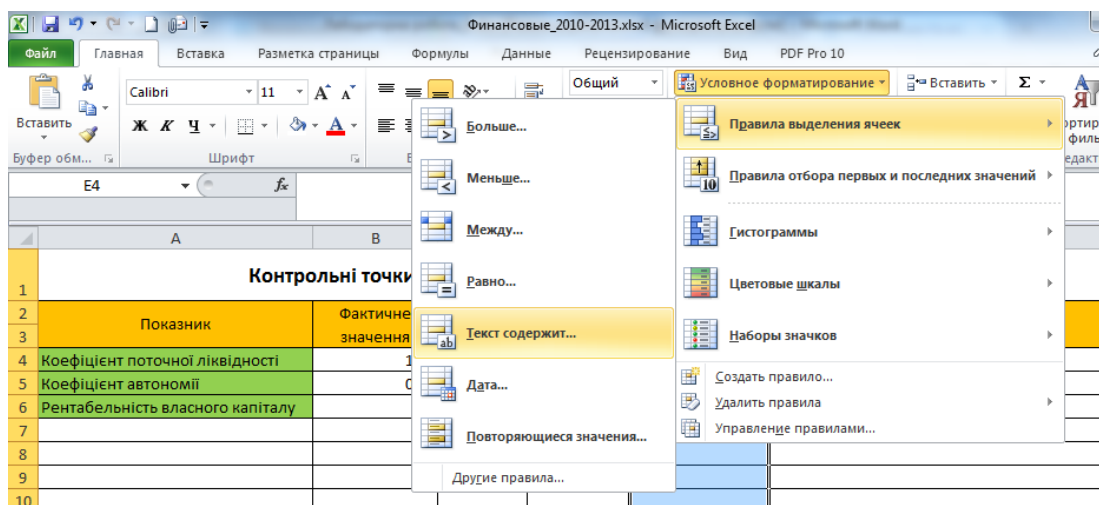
Финансовые_2010-2013.xlsx - Microsoft Excel

Файл | Главная | Вставка | Разметка страницы | Формулы | Данные | Рецензирование | Вид | PDF Pro 10

Вставить
Буфер обм...
Calibri | 11 | A A
Ж К Ч
Шрифт
Общий
Условное форматирование
Вставить
Σ
ортир
филь
едакт

E4
$f_x$

A | B

Контрольні точки

| | A | B |
|---|---|---|
| 1 | Контрольні точки | |
| 2 | Показник | Фактичне |
| 3 | | значення |
| 4 | Коефіцієнт поточної ліквідності | 1 |
| 5 | Коефіцієнт автономії | 0 |
| 6 | Рентабельність власного капіталу | |
| 7 | | |
| 8 | | |
| 9 | | |
| 10 | | |

Больше...
Меньше...
Между...
Равно...
Текст содержит...
Дата...
Повторяющиеся значения...
Другие правила...

Правила выделения ячеек
Правила отбора первых и последних значений
Гистограммы
Цветовые шкалы
Наборы значков
Создать правило...
Удалить правила
Управление правилами...